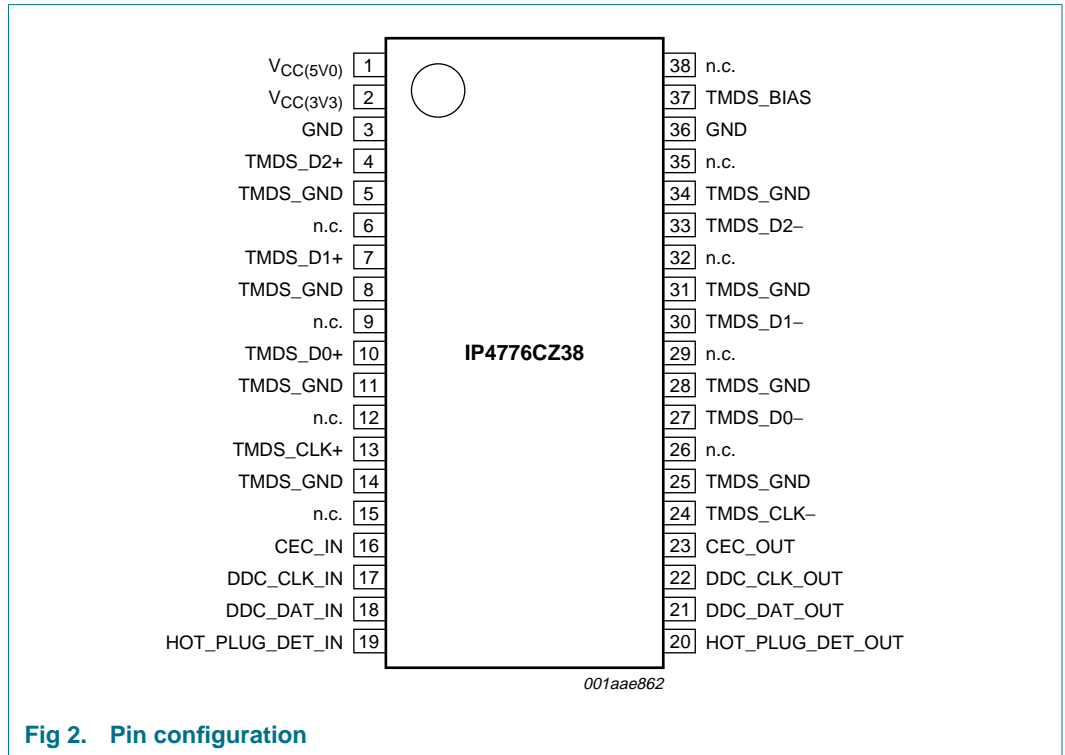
$V_{CC(5V0)}$ 1
$V_{CC(3V3)}$ 2
GND 3
TMDS_D2+ 4
TMDS_GND 5
n.c. 6
TMDS_D1+ 7
TMDS_GND 8
n.c. 9
TMDS_D0+ 10
TMDS_GND 11
n.c. 12
TMDS_CLK+ 13
TMDS_GND 14
n.c. 15
CEC_IN 16
DDC_CLK_IN 17
DDC_DAT_IN 18
HOT_PLUG_DET_IN 19

IP4776CZ38

38 n.c.
37 TMDS_BIAS
36 GND
35 n.c.
34 TMDS_GND
33 TMDS_D2−
32 n.c.
31 TMDS_GND
30 TMDS_D1−
29 n.c.
28 TMDS_GND
27 TMDS_D0−
26 n.c.
25 TMDS_GND
24 TMDS_CLK−
23 CEC_OUT
22 DDC_CLK_OUT
21 DDC_DAT_OUT
20 HOT_PLUG_DET_OUT

001aae862

Fig 2. Pin configuration